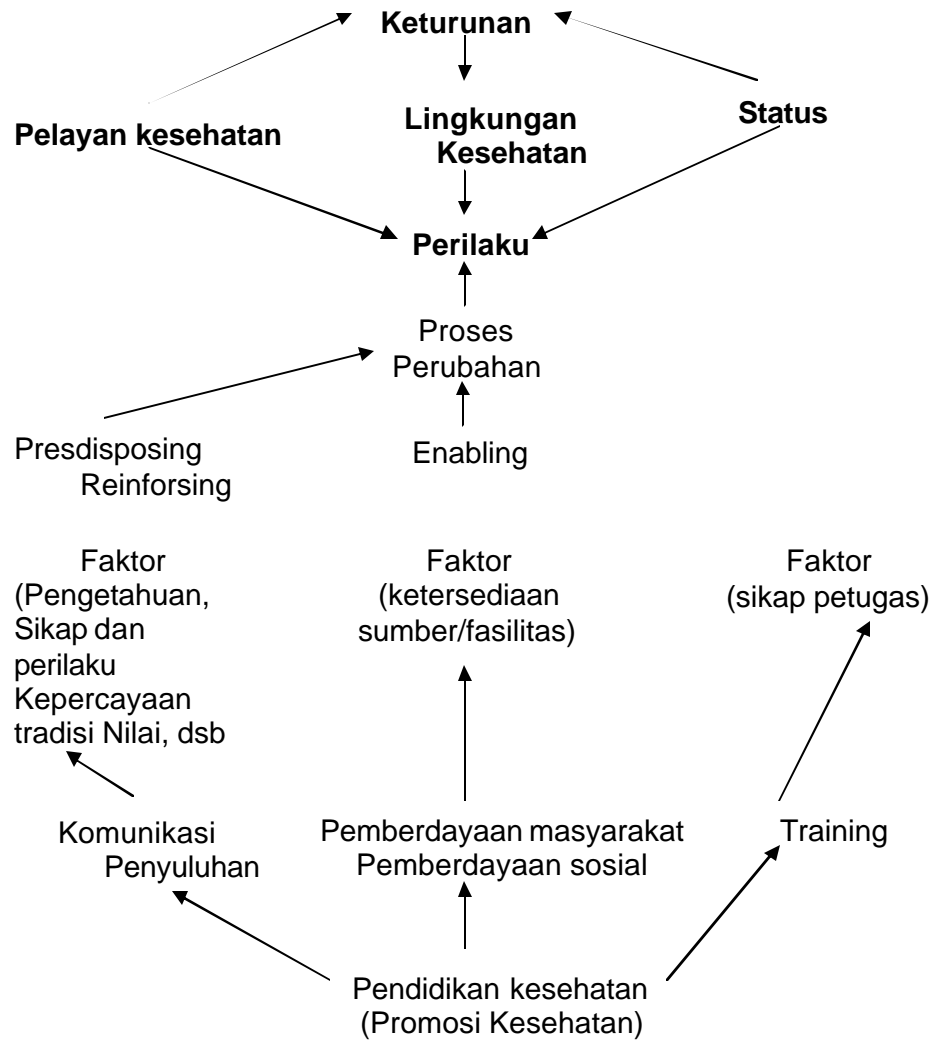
Keturunan

Pelayan kesehatan

Lingkungan Kesehatan

Status

Perilaku

Proses Perubahan

Presdisposing Reinforsing

Enabling

Faktor (Pengetahuan, Sikap dan perilaku Kepercayaan tradisi Nilai, dsb

Faktor (ketersediaan sumber/fasilitas)

Faktor (sikap petugas)

Komunikasi Penyuluhan

Pemberdayaan masyarakat Pemberdayaan sosial

Training

Pendidikan kesehatan (Promosi Kesehatan)